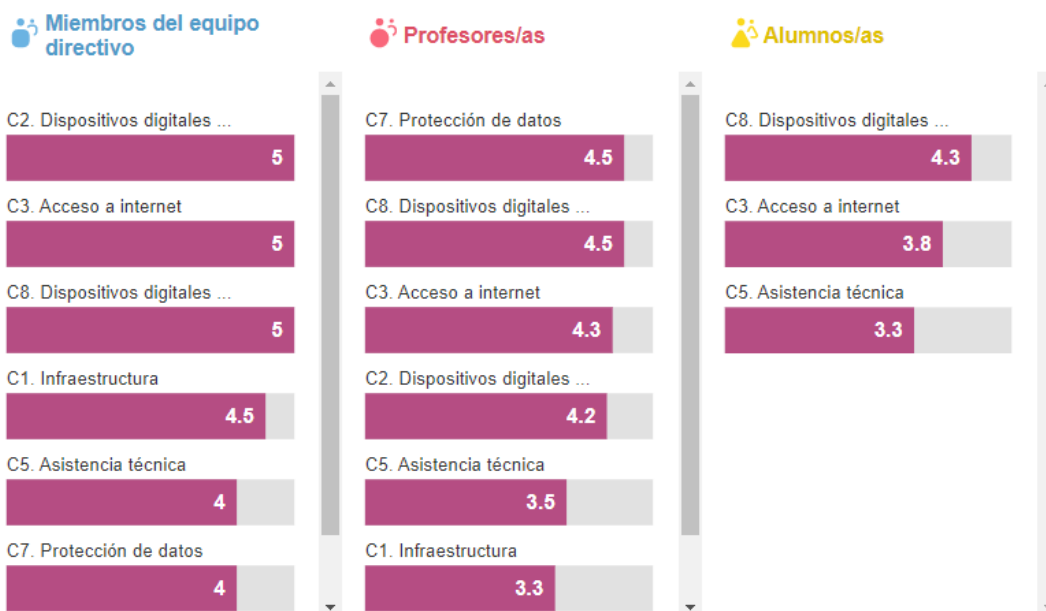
Miembros del equipo directivo

C2. Dispositivos digitales ...
5
C3. Acceso a internet
5
C8. Dispositivos digitales ...
5
C1. Infraestructura
4.5
C5. Asistencia técnica
4
C7. Protección de datos
4

Profesores/as

C7. Protección de datos
4.5
C8. Dispositivos digitales ...
4.5
C3. Acceso a internet
4.3
C2. Dispositivos digitales ...
4.2
C5. Asistencia técnica
3.5
C1. Infraestructura
3.3

Alumnos/as

C8. Dispositivos digitales ...
4.3
C3. Acceso a internet
3.8
C5. Asistencia técnica
3.3